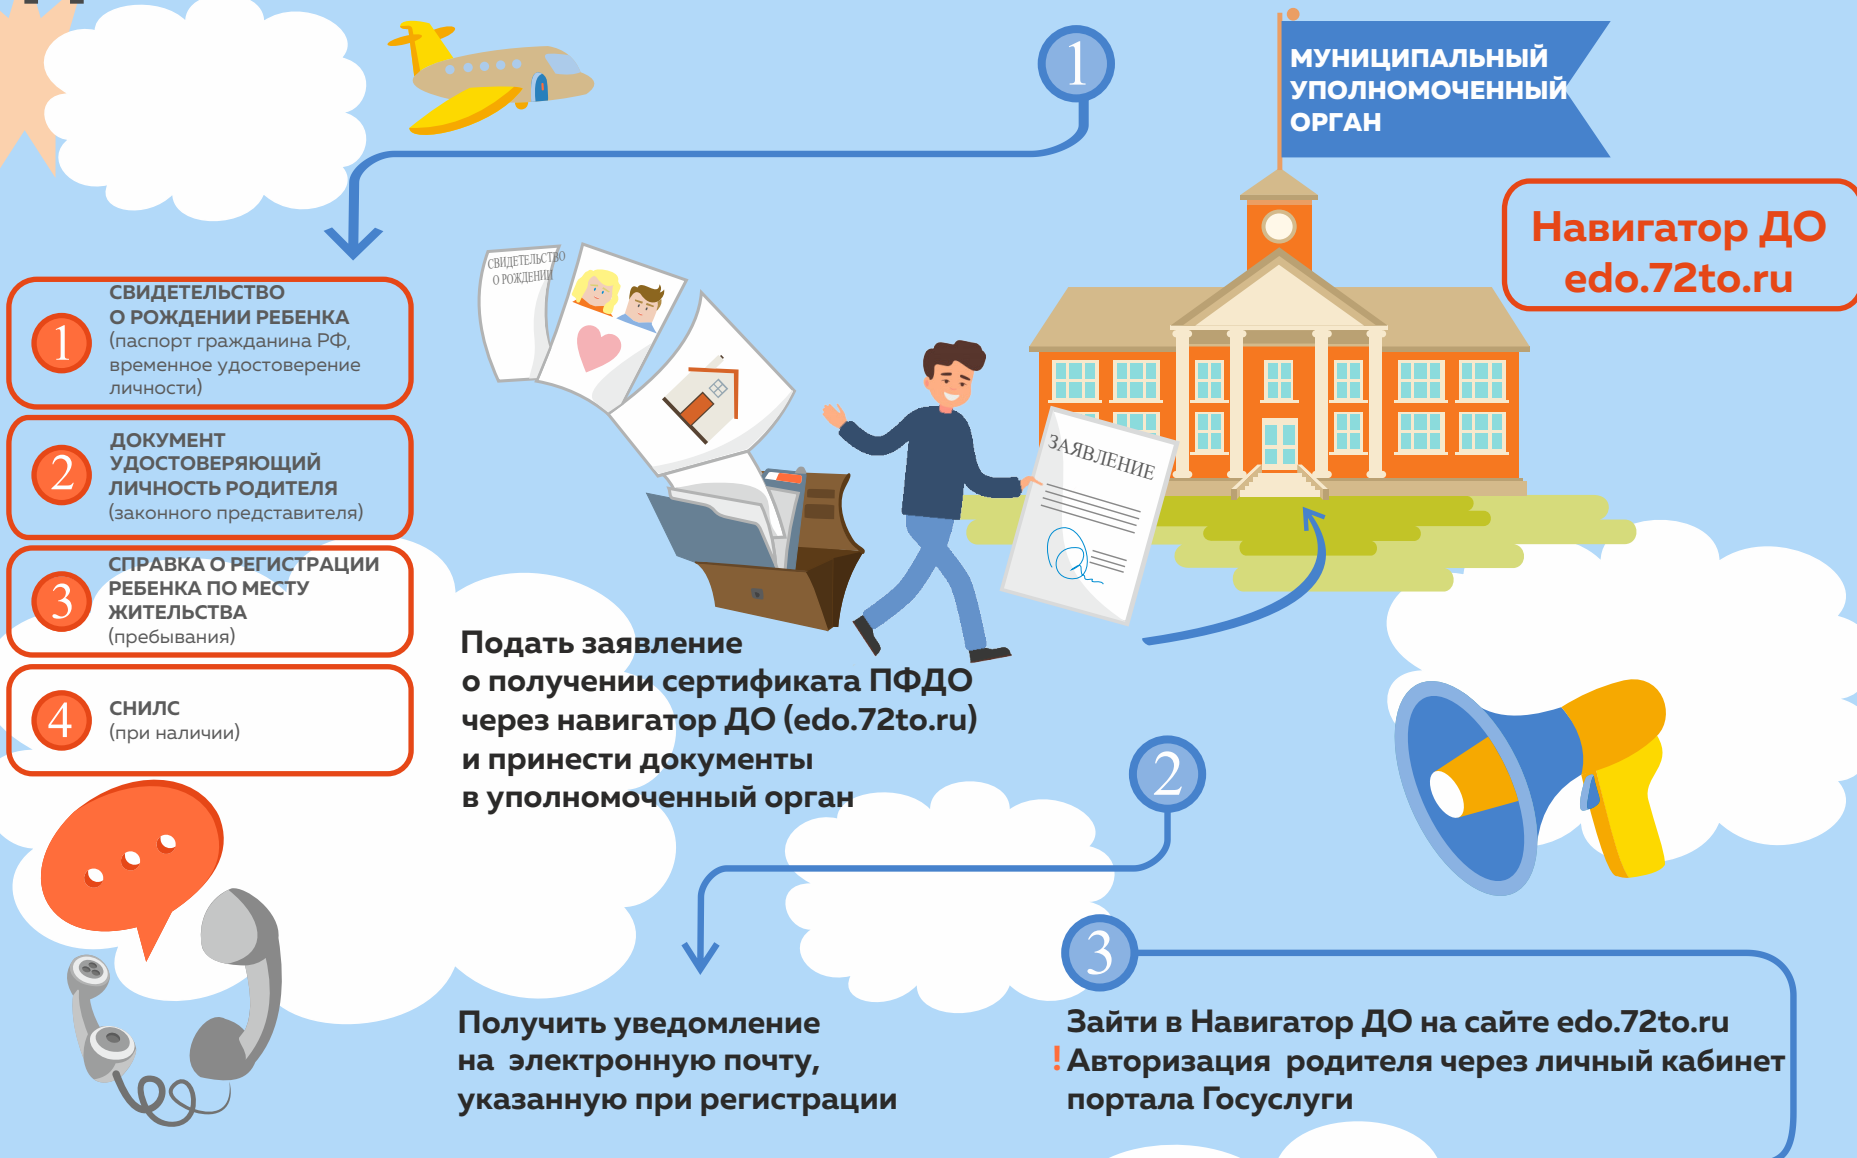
1

МУНИЦИПАЛЬНЫЙ УПОЛНОМОЧЕННЫЙ ОРГАН

Навигатор ДО
edo.72to.ru

СВИДЕТЕЛЬСТВО О РОЖДЕНИИ

ЗАЯВЛЕНИЕ

1 СВИДЕТЕЛЬСТВО О РОЖДЕНИИ РЕБЕНКА (паспорт гражданина РФ, временное удостоверение личности)

2 ДОКУМЕНТ УДОСТОВЕРЯЮЩИЙ ЛИЧНОСТЬ РОДИТЕЛЯ (законного представителя)

3 СПРАВКА О РЕГИСТРАЦИИ РЕБЕНКА ПО МЕСТУ ЖИТЕЛЬСТВА (пребывания)

4 СНИЛС (при наличии)

Подать заявление о получении сертификата ПФДО через навигатор ДО (edo.72to.ru) и принести документы в уполномоченный орган

2

Получить уведомление на электронную почту, указанную при регистрации

3

Зайти в Навигатор ДО на сайте edo.72to.ru
! Авторизация родителя через личный кабинет портала Госуслуги